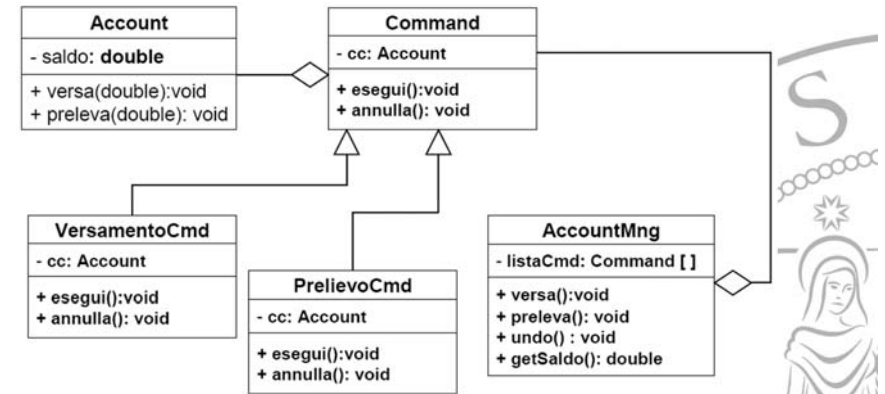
Account
- saldo: double
+ versa(double):void
+ preleva(double): void

Command
- cc: Account
+ esegui():void
+ annulla(): void

VersamentoCmd
- cc: Account
+ esegui():void
+ annulla(): void

PrelievoCmd
- cc: Account
+ esegui():void
+ annulla(): void

AccountMng
- listaCmd: Command [ ]
+ versa():void
+ preleva(): void
+ undo() : void
+ getSaldo(): double